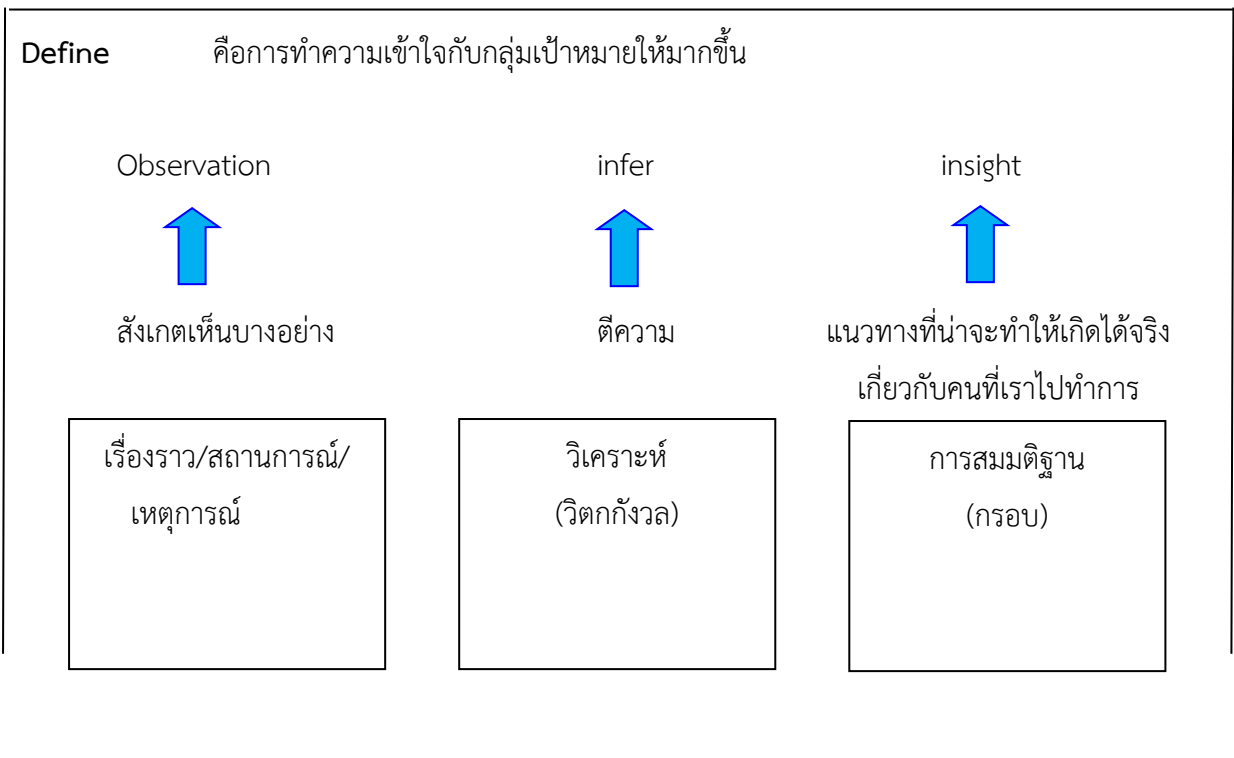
Define คือการทำความเข้าใจกับกลุ่มเป้าหมายให้มากขึ้น

Observation

สังเกตเห็นบางอย่าง

เรื่องราว/สถานการณ์/ เหตุการณ์

infer

ตีความ

วิเคราะห์ (วิตกกังวล)

insight

แนวทางที่น่าจะทำให้เกิดได้จริง เกี่ยวกับคนที่เราไปทำการ

การสมมติฐาน (กรอบ)